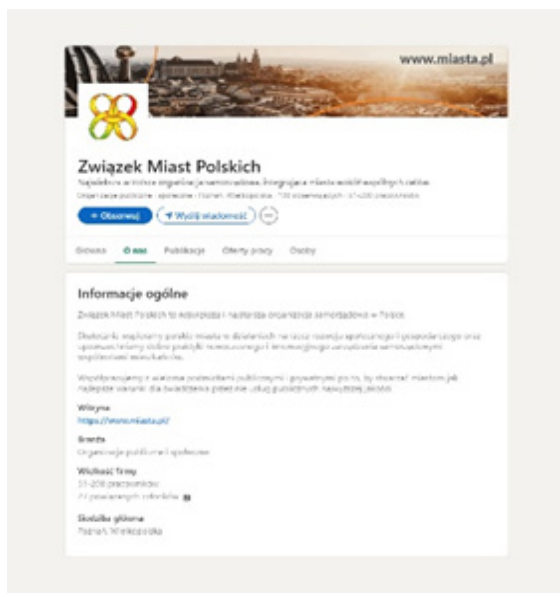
www.miasta.pl

Związek Miast Polskich

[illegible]

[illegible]

+ Obserwuj

Wyślij wiadomość

Główna

O nas

Publikacje

Oferty pracy

Osoby

Informacje ogólne

Związek Miast Polskich to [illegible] organizacja samorządowa w Polsce.

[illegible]

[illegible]

Witryna

https://www.miasta.pl/

Branża

Organizacje publiczne i społeczne

Wielkość firmy

51-200 pracowników

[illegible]

Siedziba główna

Poznań, Wielkopolska